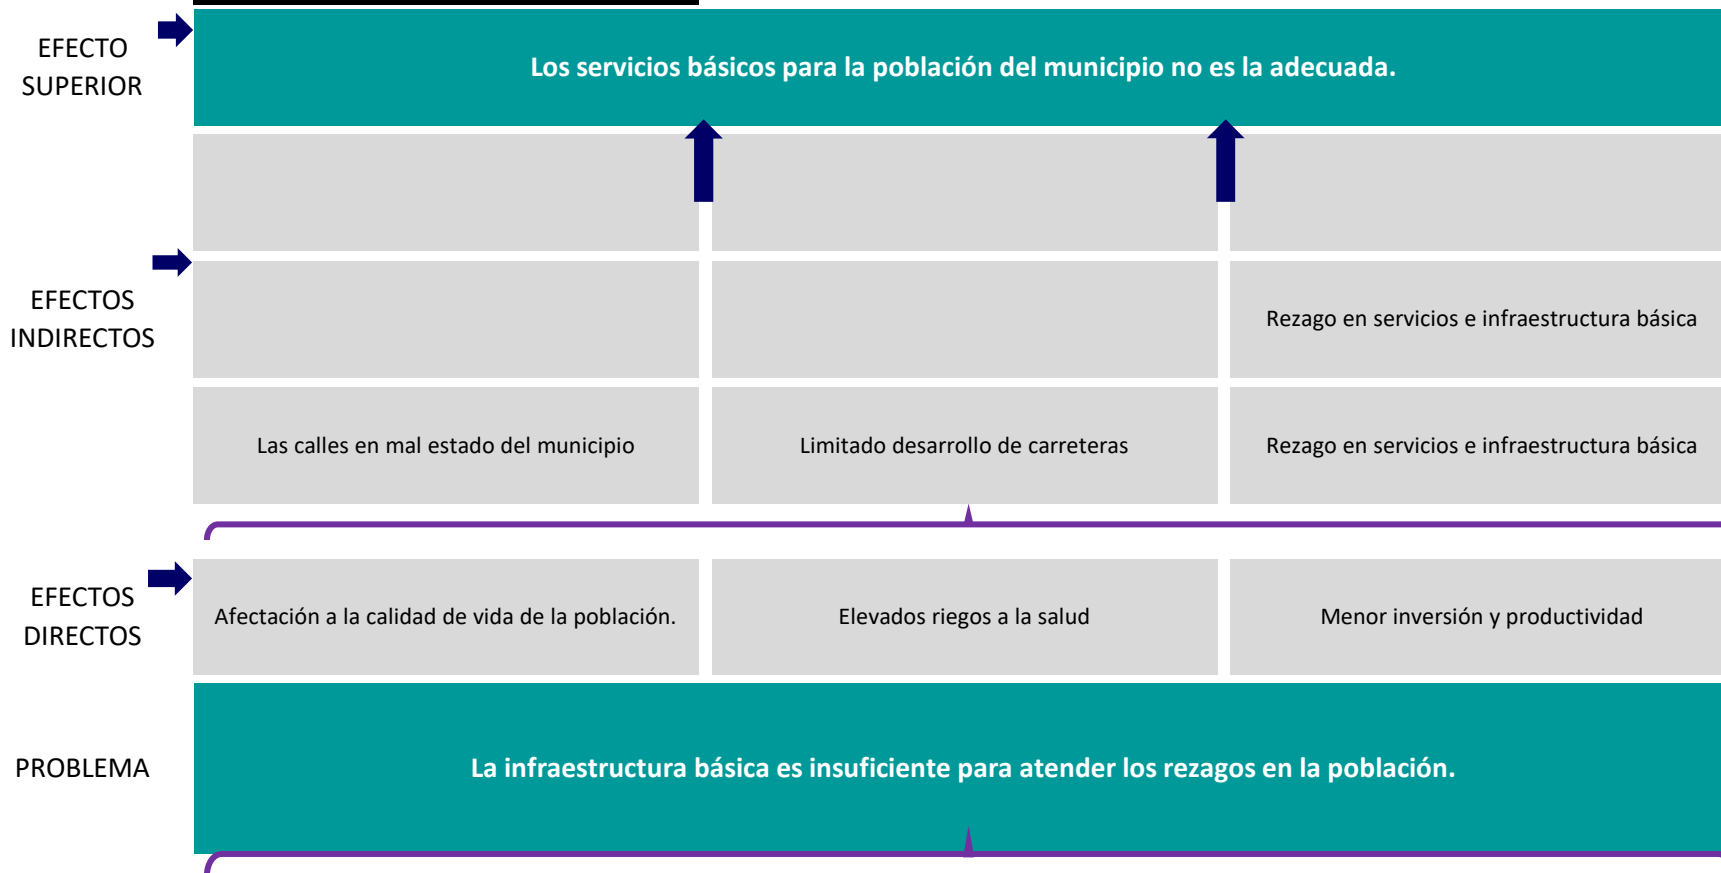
EFECTO SUPERIOR

Los servicios básicos para la población del municipio no es la adecuada.

EFECTOS INDIRECTOS

Rezago en servicios e infraestructura básica

Las calles en mal estado del municipio

Limitado desarrollo de carreteras

Rezago en servicios e infraestructura básica

EFECTOS DIRECTOS

Afectación a la calidad de vida de la población.

Elevados riegos a la salud

Menor inversión y productividad

PROBLEMA

La infraestructura básica es insuficiente para atender los rezagos en la población.